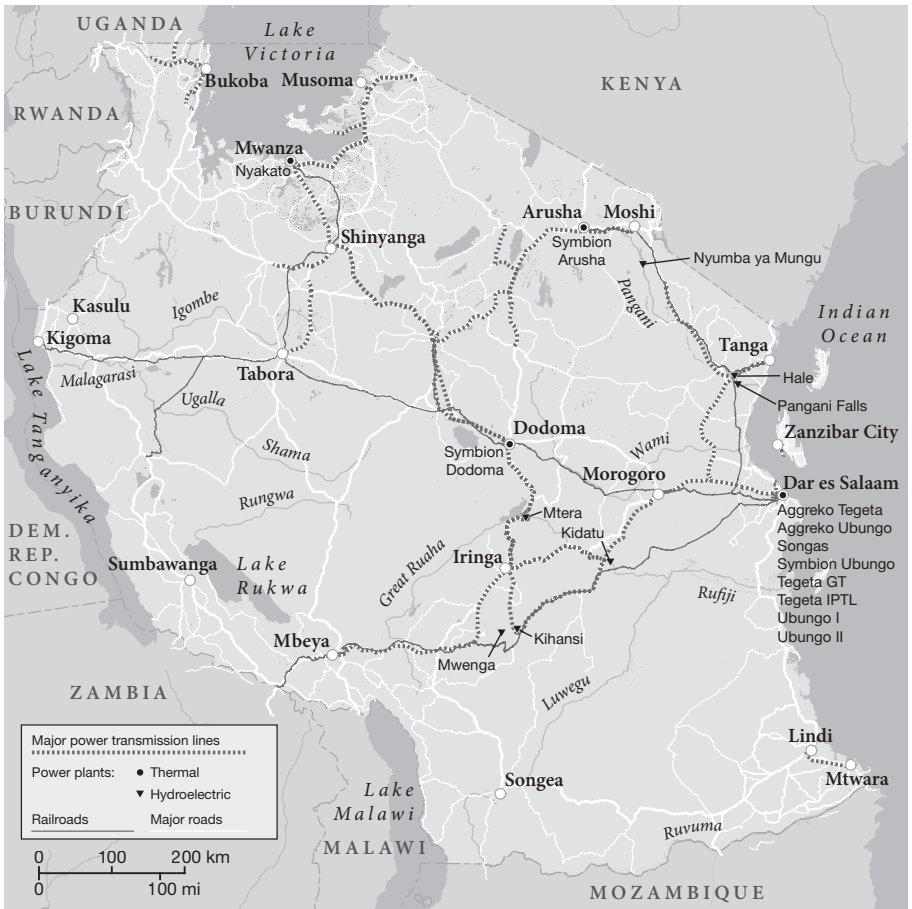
UGANDA
Lake Victoria
Bukoba
Musoma
KENYA
RWANDA
Mwanza
Nyakato
BURUNDI
Arusha
Moshi
Symbion Arusha
Nyumba ya Mungu
Shinyanga
Pangani
Kasulu
Igombe
Indian Ocean
Kigoma
Tanga
Malagarasi
Tabora
Hale
Pangani Falls
Ugalla
Lake Tanganyika
Dodoma
Wami
Zanzibar City
Shama
Symbion Dodoma
Morogoro
Dar es Salaam
Rungwa
Mtera
Aggreko Tegeta
Aggreko Ubungo
Songas
Symbion Ubungo
Tegeta GT
Tegeta IPTL
Ubungo I
Ubungo II
DEM. REP. CONGO
Kidatu
Iringa
Sumbawanga
Lake Rukwa
Great Ruaha
Rufiji
Mbeya
Kihansi
Mwenga
ZAMBIA
Luwegu
Major power transmission lines
Power plants: • Thermal
▾ Hydroelectric
Railroads
Major roads
Lindi
Mtwara
Songea
Lake Malawi
MALAWI
Ruvuma
0 100 200 km
0 100 mi
MOZAMBIQUE